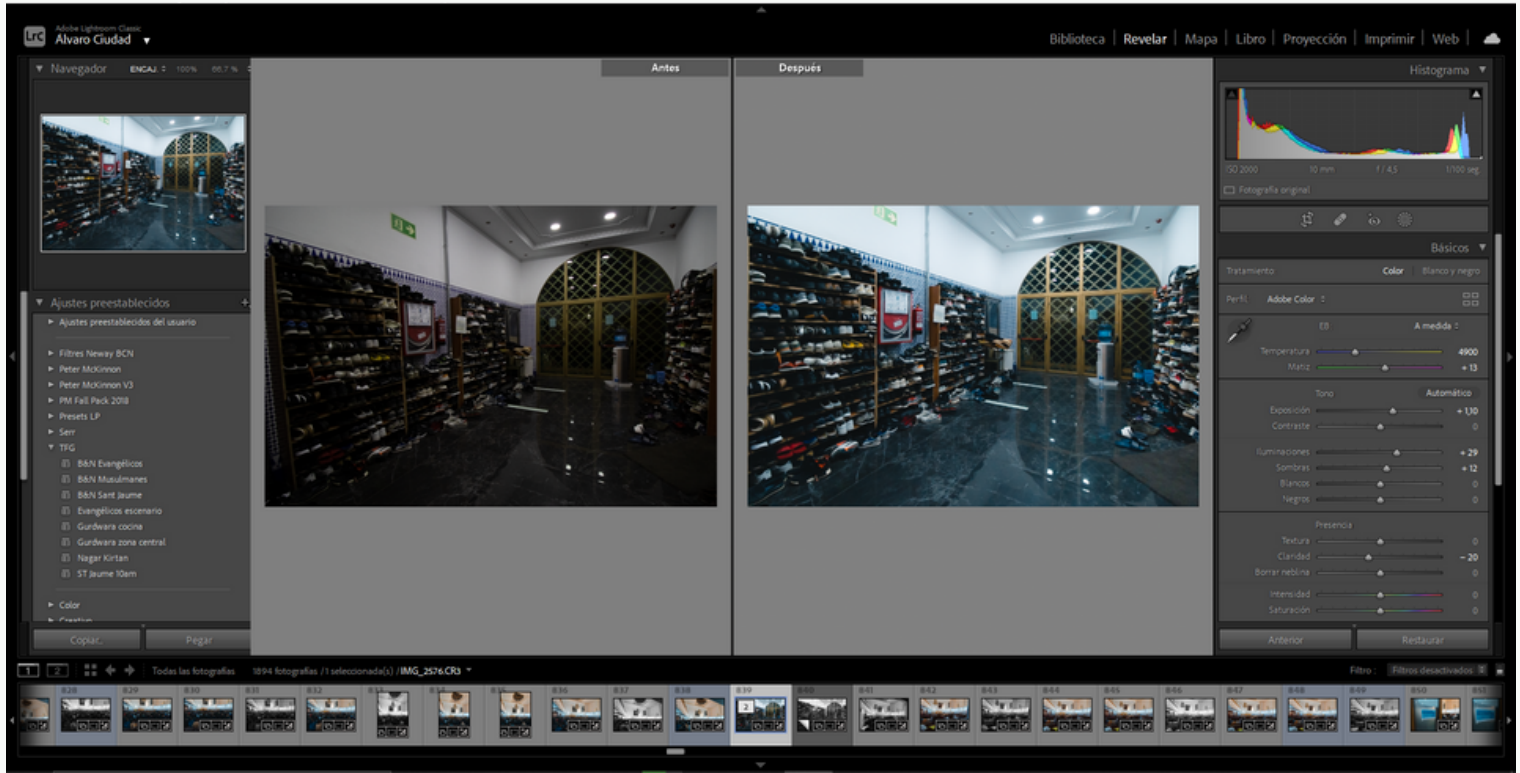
Lrc Adobe Lightroom Classic
Alvaro Ciudad ▾

Biblioteca | Revelar | Mapa | Libro | Proyección | Imprimir | Web |

▼ Navegador ENCAJ. ÷ 100% 66.7 %

Antes
Después

Histograma ▼

ISO 2000 10 mm f / 4,5 1/100 seg
Fotografía original

Básicos ▼
Tratamiento Color Blanco y negro
Perfil Adobe Color ÷
EB A medida ÷
Temperatura 4900
Matiz + 13
Tono Automático
Exposición + 1,10
Contraste 0
Iluminaciones + 29
Sombras + 12
Blancos 0
Negros 0
Presencia
Textura 0
Claridad − 20
Borrar neblina 0
Intensidad 0
Saturación 0

Anterior Restaurar

▼ Ajustes preestablecidos +
► Ajustes preestablecidos del usuario
► Filtres Neway BCN
► Peter McKinnon
► Peter McKinnon V3
► PM Fall Pack 2018
► Presets LP
► Serr
▼ TFG
B&N Evangélicos
B&N Musulmanes
B&N Sant Jaume
Evangélicos escenario
Gurdwara cocina
Gurdwara zona central
Nagar Kirtan
ST Jaume 10am
► Color
► Creativo

Copiar... Pegar

1 2 Todas las fotografías 1894 fotografías /1 seleccionada(s) /IMG_2576.CR3 ▾
Filtro : Filtros desactivados

828 829 830 831 832 833 834 835 836 837 838 839 840 841 842 843 844 845 846 847 848 849 850 851